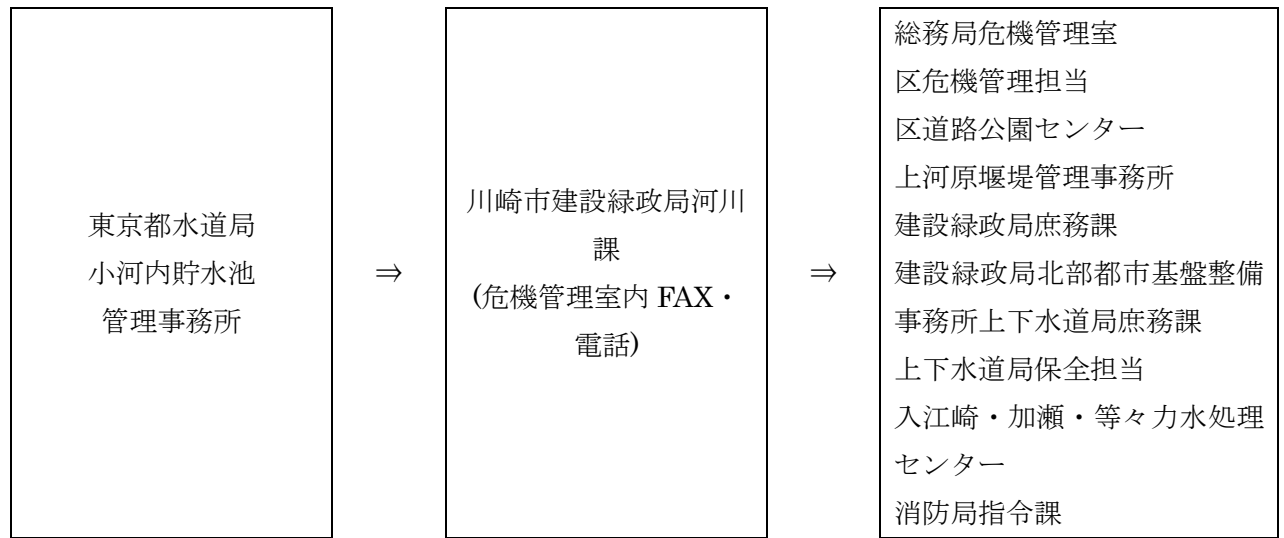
東京都水道局
小河内貯水池
管理事務所

⇒

川崎市建設緑政局河川課
(危機管理室内 FAX・電話)

⇒

総務局危機管理室
区危機管理担当
区道路公園センター
上河原堰堤管理事務所
建設緑政局庶務課
建設緑政局北部都市基盤整備事務所上下水道局庶務課
上下水道局保全担当
入江崎・加瀬・等々力水処理センター
消防局指令課